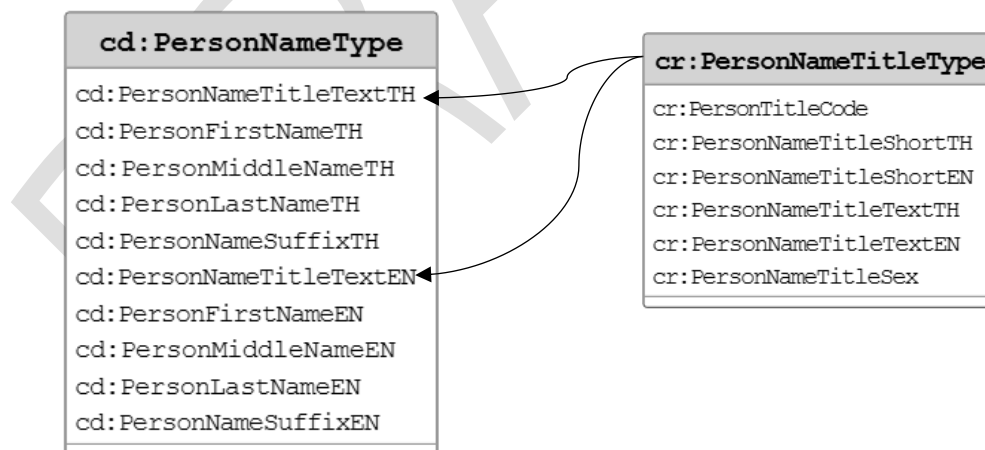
cd:PersonNameType

cd:PersonNameTitleTextTH
cd:PersonFirstNameTH
cd:PersonMiddleNameTH
cd:PersonLastNameTH
cd:PersonNameSuffixTH
cd:PersonNameTitleTextEN
cd:PersonFirstNameEN
cd:PersonMiddleNameEN
cd:PersonLastNameEN
cd:PersonNameSuffixEN

cr:PersonNameTitleType

cr:PersonTitleCode
cr:PersonNameTitleShortTH
cr:PersonNameTitleShortEN
cr:PersonNameTitleTextTH
cr:PersonNameTitleTextEN
cr:PersonNameTitleSex